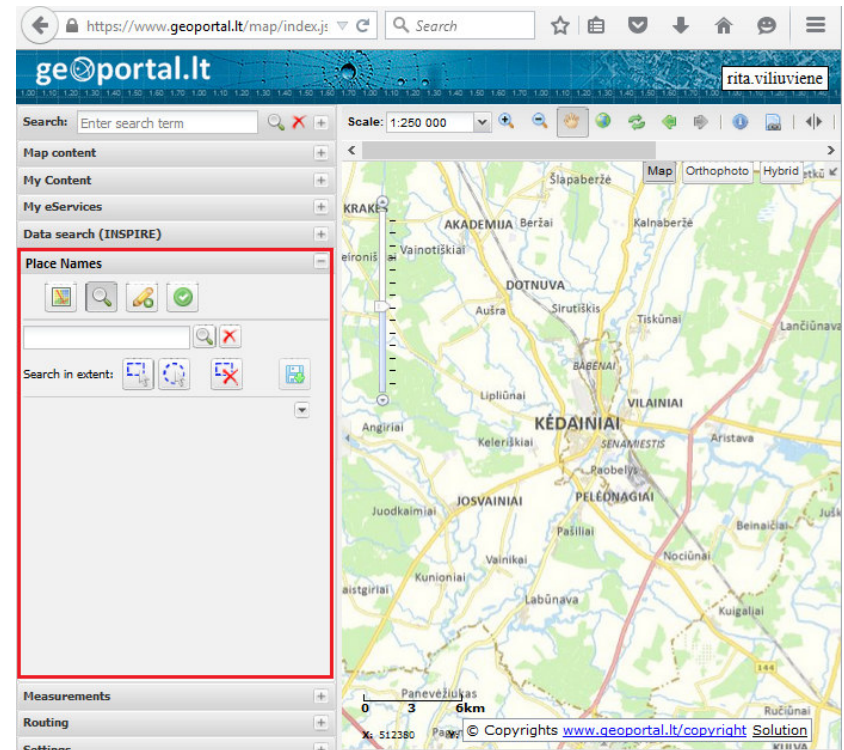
https://www.geoportal.lt/map/index.js
Search

geoportal.lt
rita.viliuviene

Search: Enter search term
Map content
My Content
My eServices
Data search (INSPIRE)
Place Names
Search in extent:
Measurements
Routing
Settings

Scale: 1:250 000
Map
Orthophoto
Hybrid

Šlapaberžė
KRAKĖS
AKADEMIJA
Beržai
Kalnaberžė
Vainotiškiai
eironiš
DOTNUVA
Aušra
Sirutiškis
Tiskūnai
Lančiūnava
BABĖNAI
Liplūnai
VILAINIAI
Angiriai
KĖDAINIAI
Keleriškiai
SENAMIESTIS
Aristava
Paobelys
JOSVAINIAI
PELĖDNAGIAI
Juodkaimiai
Pašiliai
Beinaičiai
Juška
Nociūnai
Vainikai
Kunioniai
aistgiriai
Labūnava
Kuigaliai
144
Ručiūnai
Panevėžiukas
0
3
6km
X: 512380
© Copyrights www.geoportal.lt/copyright Solution